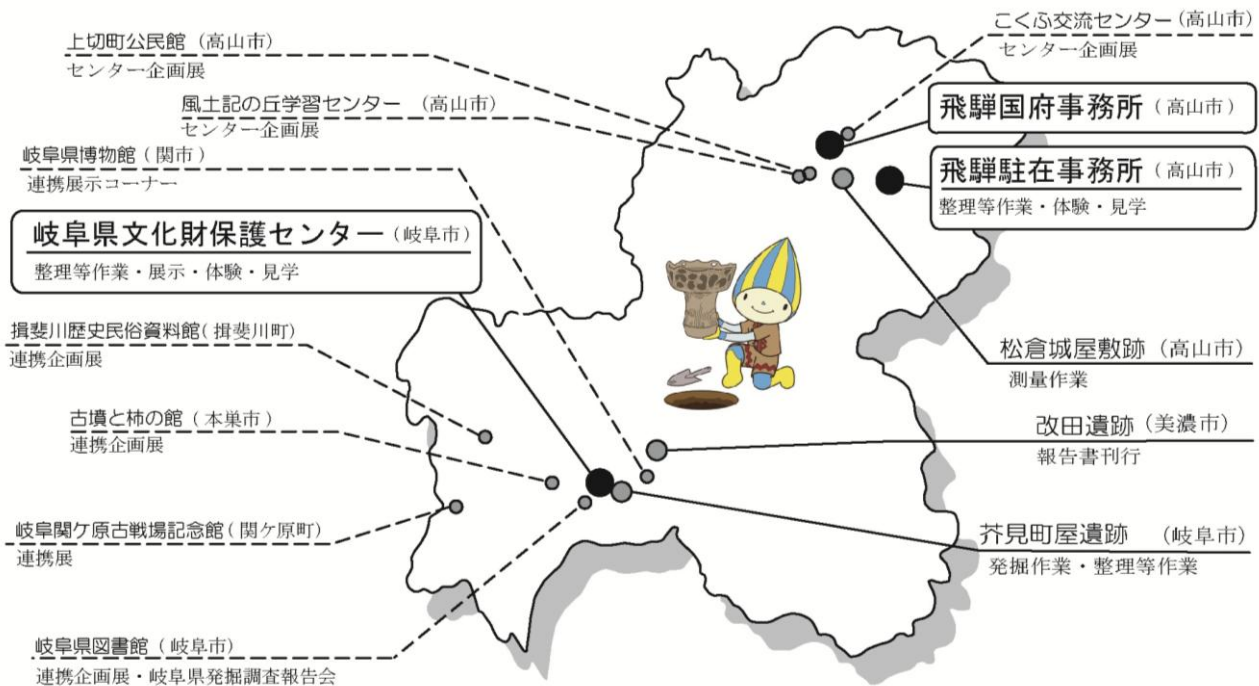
上切町公民館（高山市）
センター企画展

風土記の丘学習センター（高山市）
センター企画展

岐阜県博物館（関市）
連携展示コーナー

岐阜県文化財保護センター（岐阜市）
整理等作業・展示・体験・見学

揖斐川歴史民俗資料館（揖斐川町）
連携企画展

古墳と柿の館（本巣市）
連携企画展

岐阜関ケ原古戦場記念館（関ケ原町）
連携展

岐阜県図書館（岐阜市）
連携企画展・岐阜県発掘調査報告会

こくふ交流センター（高山市）
センター企画展

飛騨国府事務所（高山市）

飛騨駐在事務所（高山市）
整理等作業・体験・見学

松倉城屋敷跡（高山市）
測量作業

改田遺跡（美濃市）
報告書刊行

芥見町屋遺跡（岐阜市）
発掘作業・整理等作業